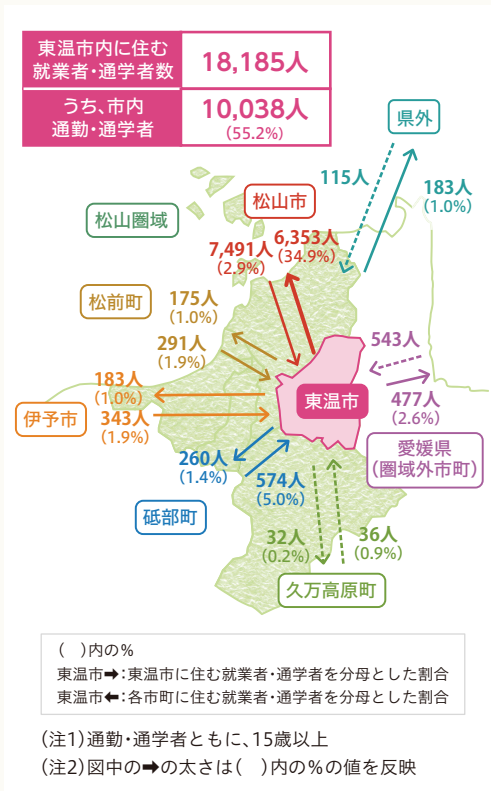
| 東温市内に住む就業者・通学者数 | 18,185人 |
|---|---|
| うち、市内通勤・通学者 | 10,038人 (55.2%) |

県外

115人

183人 (1.0%)

松山圏域

松山市

7,491人 (2.9%)

6,353人 (34.9%)

松前町

175人 (1.0%)

291人 (1.9%)

543人

183人 (1.0%)

伊予市

343人 (1.9%)

東温市

477人 (2.6%)

愛媛県 (圏域外市町)

260人 (1.4%)

574人 (5.0%)

砥部町

32人 (0.2%)

36人 (0.9%)

久万高原町

(　)内の%
東温市➡:東温市に住む就業者・通学者を分母とした割合
東温市⬅:各市町に住む就業者・通学者を分母とした割合

(注1)通勤・通学者ともに、15歳以上
(注2)図中の➡の太さは(　)内の%の値を反映